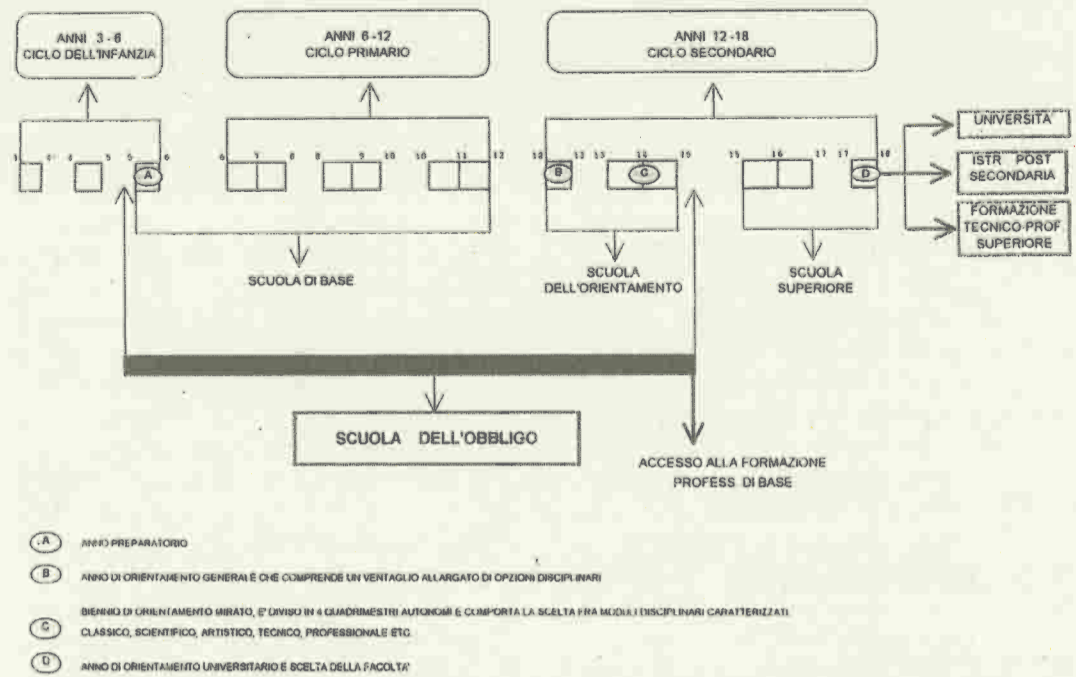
ANNI 3 - 6
CICLO DELL'INFANZIA

ANNI 6 - 12
CICLO PRIMARIO

ANNI 12 - 18
CICLO SECONDARIO

3 4 4 5 5 6

6 7 8 8 9 10 10 11 12

12 13 13 14 15 15 16 17 17 18

A

B

C

D

UNIVERSITA

ISTR POST SECONDARIA

FORMAZIONE TECNICO-PROF SUPERIORE

SCUOLA DI BASE

SCUOLA DELL'ORIENTAMENTO

SCUOLA SUPERIORE

SCUOLA DELL'OBBLIGO

ACCESSO ALLA FORMAZIONE PROFESS DI BASE

A ANNO PREPARATORIO

B ANNO DI ORIENTAMENTO GENERALE CHE COMPRENDE UN VENTAGLIO ALLARGATO DI OPZIONI DISCIPLINARI

C BIENNIO DI ORIENTAMENTO MIRATO, E' DIVISO IN 4 QUADRIMESTRI AUTONOMI E COMPORTA LA SCELTA FRA MODULI DISCIPLINARI CARATTERIZZATI CLASSICO, SCIENTIFICO, ARTISTICO, TECNICO, PROFESSIONALE ETC.

D ANNO DI ORIENTAMENTO UNIVERSITARIO E SCELTA DELLA FACOLTA'